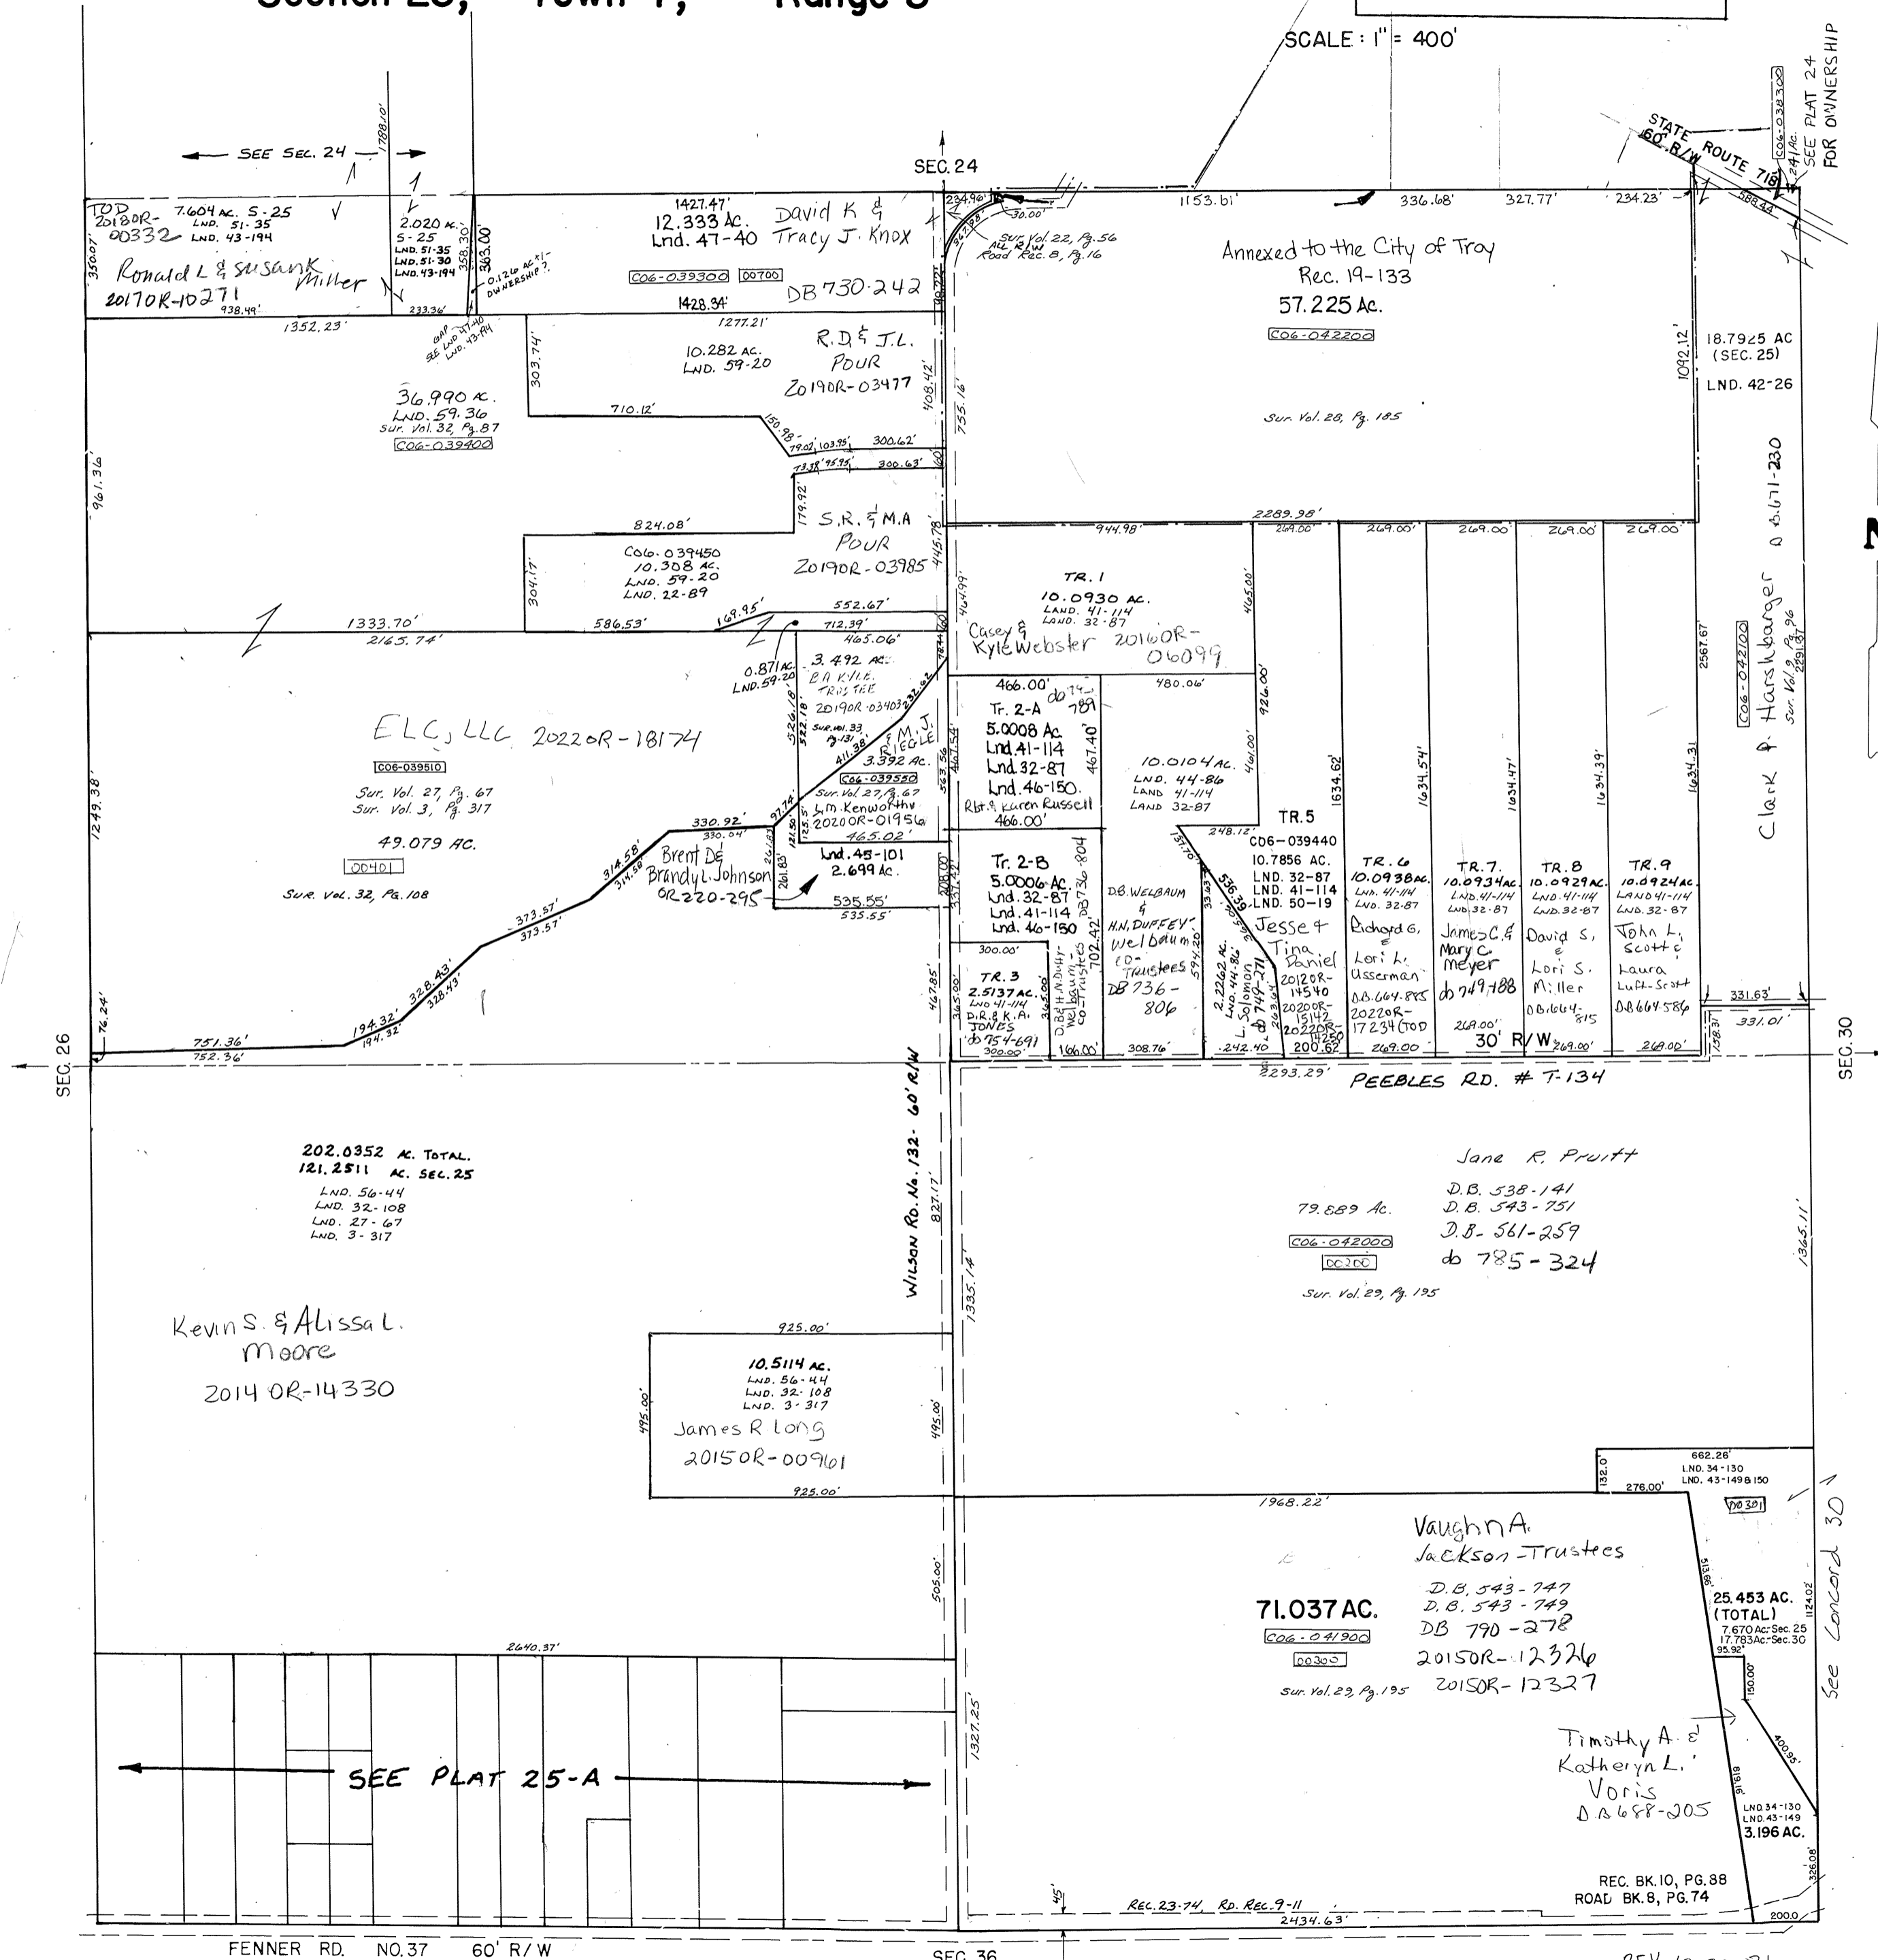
Section 25, Town 1, Range 5

SCALE: 1" = 400'

SEE PLAT 24 FOR OWNERSHIP
C06-038300
.241 AC.

STATE ROUTE 718
60' R/W

SEE Sec. 24
1788.10'

SEC. 24

TOD 2018OR-00332
7.604 AC. S-25
LND. 51-35
LND. 43-194
Ronald L & Susan K Miller
2017OR-10271
350.07'
938.49'

2.020 AC.
S-25
LND. 51-35
LND. 51-30
LND. 43-194
358.30'
363.00'
233.36'
0.126 AC+/- OWNERSHIP ?
GAP SEE LND 47-40 LND. 43-194

1427.47'
12.333 Ac.
Lnd. 47-40
David K & Tracy J. Knox
C06-039300
00700
DB 730-242
1428.34'

234.90'
30.00'
Sur. Vol. 22, Pg. 56
ALL R/W
Road Rec. 8, Pg. 16
1153.61'
336.68'
327.77'
234.23'
588.44'

Annexed to the City of Troy
Rec. 19-133
57.225 Ac.
C06-042200
Sur. Vol. 28, Pg. 185
1092.12'

18.7925 AC
(SEC. 25)
LND. 42-26

1352.23'
1277.21'
303.74'
10.282 AC.
LND. 59-20
R.D. & J.L. POUR
2019OR-03477
408.42'
755.16'

36.990 AC.
LND. 59.36
Sur. Vol. 32, Pg. 87
C06-039400
961.36'

710.12'
150.98'
79.02'
103.95'
300.62'
73.38'
95.95'
300.63'
179.92'
S.R. & M.A POUR
2019OR-03985
446.78'

824.08'
C06-039450
10.308 AC.
LND. 59-20
LND. 22-89
304.17'
586.53'
169.95'
552.67'
712.39'
465.06'

1333.70'
2165.74'

2289.98'
944.98'
269.00'
269.00'
269.00'
269.00'
269.00'

Clark A. Harshbarger
D.B. 671-230
C06-042100
Sur. Vol. 9, Pg. 96
2291.37'
2567.67'

TR. 1
10.0930 AC.
LAND. 41-114
LAND. 32-87
Casey & Kyle Webster 2016OR-06099
464.99'
465.00'

0.871 AC.
LND. 59-20
3.492 AC.
B.A. KYLE TRUSTEE
2019OR-03403
Sur. Vol. 33, Pg. 131
526.18'
411.38'
M.J. RIEGLE
3.392 AC.
C06-039550
Sur. Vol. 27, Pg. 67
L.M. Kenworthy
2020OR-01956
465.02'

466.00'
Tr. 2-A
db 749-789
5.0008 Ac.
Lnd. 41-114
Lnd. 32-87
Lnd. 46-150.
Rbt. & Karen Russell
466.00'
467.40'
480.06'
926.00'

10.0104 AC.
LND. 44-86
LAND 41-114
LAND 32-87
461.00'

1634.62'
1634.54'
1634.47'
1634.39'
1634.31'

ELC, LLC 2022OR-18174
C06-039510
Sur. Vol. 27, Pg. 67
Sur. Vol. 3, Pg. 317
49.079 AC.
00401
Sur. Vol. 32, Pg. 108
1249.38'

330.92'
330.04'
97.74'
121.50'
125.5'
261.83'
Brent D. & Brandy L. Johnson
OR 220-295
Lnd. 45-101
2.699 Ac.
535.55'
535.55'
314.58'
314.58'
373.57'
373.57'
328.43'
328.43'
194.32'
194.32'
751.36'
752.36'
76.24'

Tr. 2-B
5.0006 Ac.
Lnd. 32-87
Lnd. 41-114
Lnd. 46-150
db 736-804
702.42'
408.00'
337.42'

D.B. WELBAUM & H.N. DUFFEY Welbaum Co-Trustees
DB 736-806
594.20'
D.B. & H.N. Duffy Welbaum Co-Trustees

248.12'
TR. 5
C06-039440
10.7856 AC.
LND. 32-87
LND. 41-114
LND. 50-19
Jesse & Tina Daniel
2012OR-14540
2020OR-15142
2022OR-19250
536.39'
151.75'

2.2262 AC.
LND. 44-86
L. Solomon
db 749-271
242.40
200.62

TR. 6
10.0938 AC.
LND. 41-114
LND. 32-87
Richard G. & Lori L. Usserman
D.B. 664-885
2022OR-17234 (TOD)

TR. 7.
10.0934 AC.
LND. 41-114
LND. 32-87
James C. & Mary C. Meyer
db 749-188

TR. 8
10.0929 AC.
LND. 41-114
LND. 32-87
David S. & Lori S. Miller
D.B. 664-815

TR. 9
10.0924 AC.
LAND 41-114
LND. 32-87
John L. Scott & Laura Luft-Scott
DB 664-586

331.63'
331.01'
158.31'

300.00'
TR. 3
2.5137 AC.
LND 41-114
D.R. & K.A. JONES
db 754-691
300.00'
365.00'
365.00'
467.85'
166.00'
308.76'
269.00'
269.00
30' R/W
269.00'
269.00'

SEC. 26
SEC. 30

2293.29'
PEEBLES RD. # T-134

202.0352 AC. TOTAL.
121.2511 AC. SEC. 25
LND. 56-44
LND. 32-108
LND. 27-67
LND. 3-317

WILSON RD. No. 132- 60' R/W
827.17'
1335.14'

Jane R. Pruitt
D.B. 538-141
D.B. 543-751
D.B. 561-259
db 785-324
79.889 Ac.
C06-042000
00200
Sur. Vol. 29, Pg. 195
1365.11'

Kevin S. & Alissa L. Moore
2014 OR-14330

925.00'
10.5114 AC.
LND. 56-44
LND. 32-108
LND. 3-317
James R Long
2015OR-009161
495.00'
495.00'
925.00'

662.26'
LND. 34-130
LND. 43-149 & 150
132.0
276.00'
00301

1968.22'
Vaughn A. Jackson-Trustees
D.B. 543-747
D.B. 543-749
DB 790-278
2015OR-12326
2015OR-12327
71.037 AC.
C06-041900
00300
Sur. Vol. 29, Pg. 195
505.00'

25.453 AC.
(TOTAL)
7.670 Ac. Sec. 25
17.783 Ac. Sec. 30
95.92'
313.65'
1124.02'
150.00'

See Concord 30

2640.37'
1327.25'

SEE PLAT 25-A

Timothy A. & Katheryn L. Voris
D.B. 688-205
400.95'
919.19
LND. 34-130
LND. 43-149
3.196 AC.

REC. BK. 10, PG. 88
ROAD BK. 8, PG. 74
326.08'

45'
Rec. 23-74, Rd. Rec. 9-11
2434.63'
200.0

FENNER RD. NO. 37 60' R/W
SEC. 36
REV. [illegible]